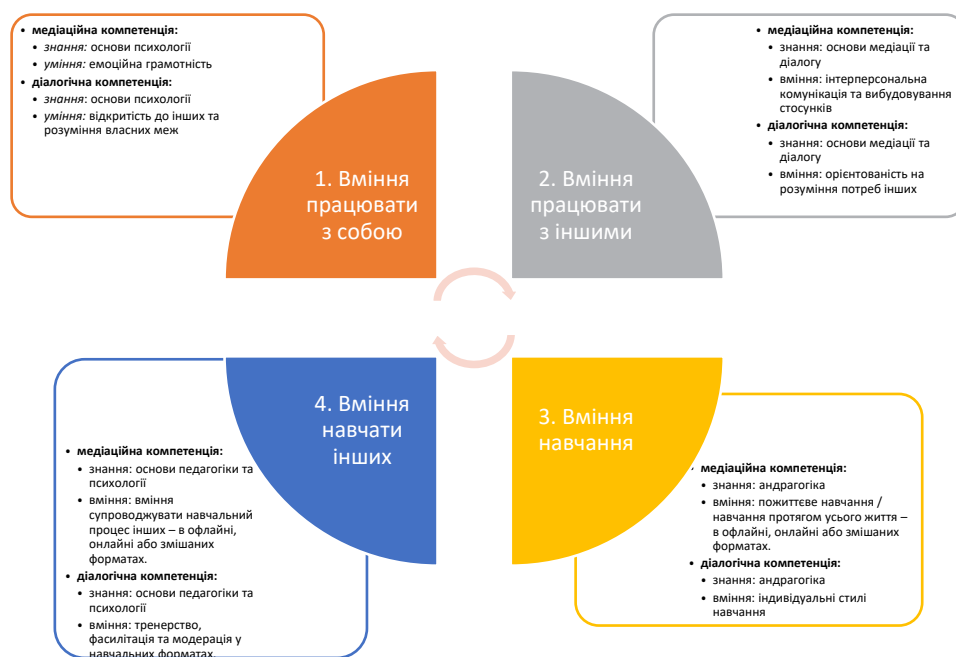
• **медіаційна компетенція:**
  • *знання:* основи психології
  • *уміння:* емоційна грамотність
• **діалогічна компетенція:**
  • *знання*: основи психології
  • *уміння:* відкритість до інших та розуміння власних меж

1. Вміння працювати з собою

2. Вміння працювати з іншими

• **медіаційна компетенція:**
  • знання: основи медіації та діалогу
  • вміння: інтерперсональна комунікація та вибудовування стосунків
• **діалогічна компетенція:**
  • знання: основи медіації та діалогу
  • вміння: орієнтованість на розуміння потреб інших

4. Вміння навчати інших

• **медіаційна компетенція:**
  • знання: основи педагогіки та психології
  • вміння: вміння супроводжувати навчальний процес інших – в офлайні, онлайні або змішаних форматах.
• **діалогічна компетенція:**
  • знання: основи педагогіки та психології
  • вміння: тренерство, фасилітація та модерація у навчальних форматах.

3. Вміння навчання

• **медіаційна компетенція:**
  • знання: андрагогіка
  • вміння: пожиттєве навчання / навчання протягом усього життя – в офлайні, онлайні або змішаних форматах.
• **діалогічна компетенція:**
  • знання: андрагогіка
  • вміння: індивідуальні стилі навчання